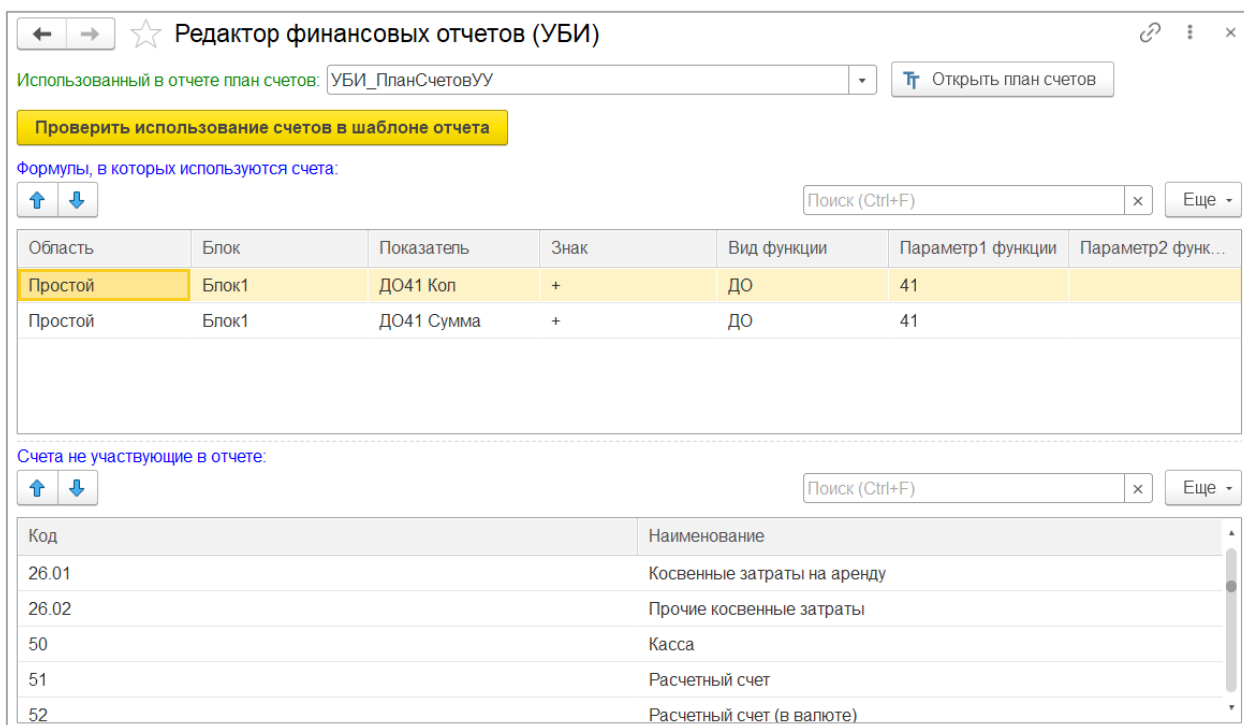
Редактор финансовых отчетов (УБИ)

Использованный в отчете план счетов: УБИ_ПланСчетовУУ

Открыть план счетов

Проверить использование счетов в шаблоне отчета

Формулы, в которых используются счета:

Поиск (Ctrl+F) × Еще

| Область | Блок | Показатель | Знак | Вид функции | Параметр1 функции | Параметр2 функ... |
|---|---|---|---|---|---|---|
| Простой | Блок1 | ДО41 Кол | + | ДО | 41 | |
| Простой | Блок1 | ДО41 Сумма | + | ДО | 41 | |

Счета не участвующие в отчете:

Поиск (Ctrl+F) × Еще

| Код | Наименование |
|---|---|
| 26.01 | Косвенные затраты на аренду |
| 26.02 | Прочие косвенные затраты |
| 50 | Касса |
| 51 | Расчетный счет |
| 52 | Расчетный счет (в валюте) |